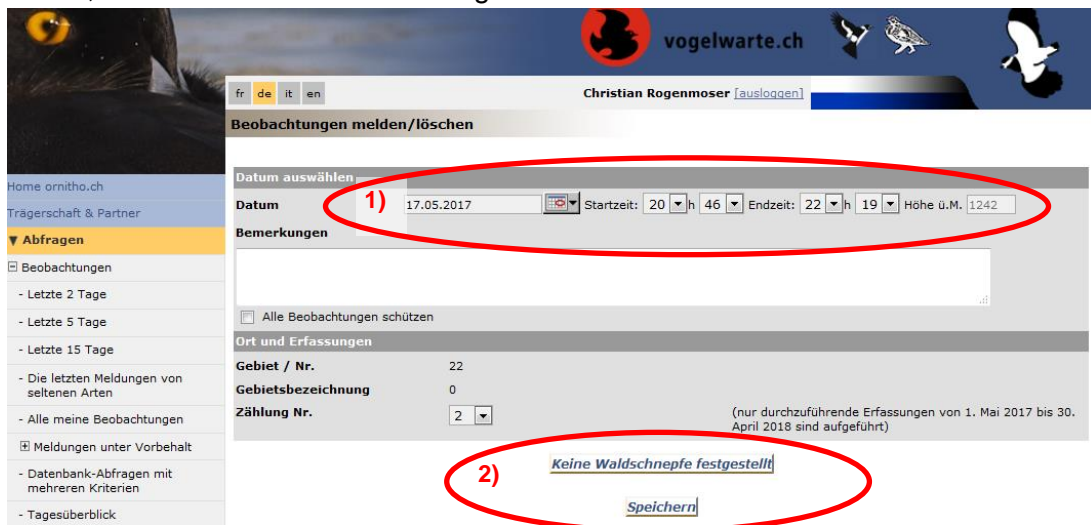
vogelwarte.ch

fr de it en

Christian Rogenmoser [ausloggen]

Beobachtungen melden/löschen

Home ornitho.ch

Trägerschaft & Partner

▼ Abfragen

⊟ Beobachtungen

- Letzte 2 Tage

- Letzte 5 Tage

- Letzte 15 Tage

- Die letzten Meldungen von seltenen Arten

- Alle meine Beobachtungen

⊞ Meldungen unter Vorbehalt

- Datenbank-Abfragen mit mehreren Kriterien

- Tagesüberblick

Datum auswählen

Datum 1) 17.05.2017 Startzeit: 20 h 46 Endzeit: 22 h 19 Höhe ü.M. 1242

Bemerkungen

Alle Beobachtungen schützen

Ort und Erfassungen

Gebiet / Nr. 22

Gebietsbezeichnung 0

Zählung Nr. 2

(nur durchzuführende Erfassungen von 1. Mai 2017 bis 30. April 2018 sind aufgeführt)

2) Keine Waldschnepfe festgestellt

Speichern